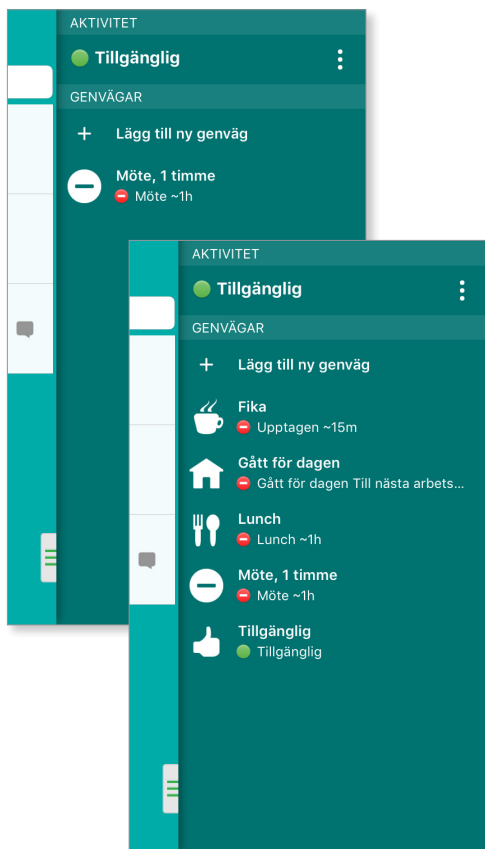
AKTIVITET

Tillgänglig

GENVÄGAR

Lägg till ny genväg

Möte, 1 timme
Möte ~1h

AKTIVITET

Tillgänglig

GENVÄGAR

Lägg till ny genväg

Fika
Upptagen ~15m

Gått för dagen
Gått för dagen Till nästa arbets...

Lunch
Lunch ~1h

Möte, 1 timme
Möte ~1h

Tillgänglig
Tillgänglig